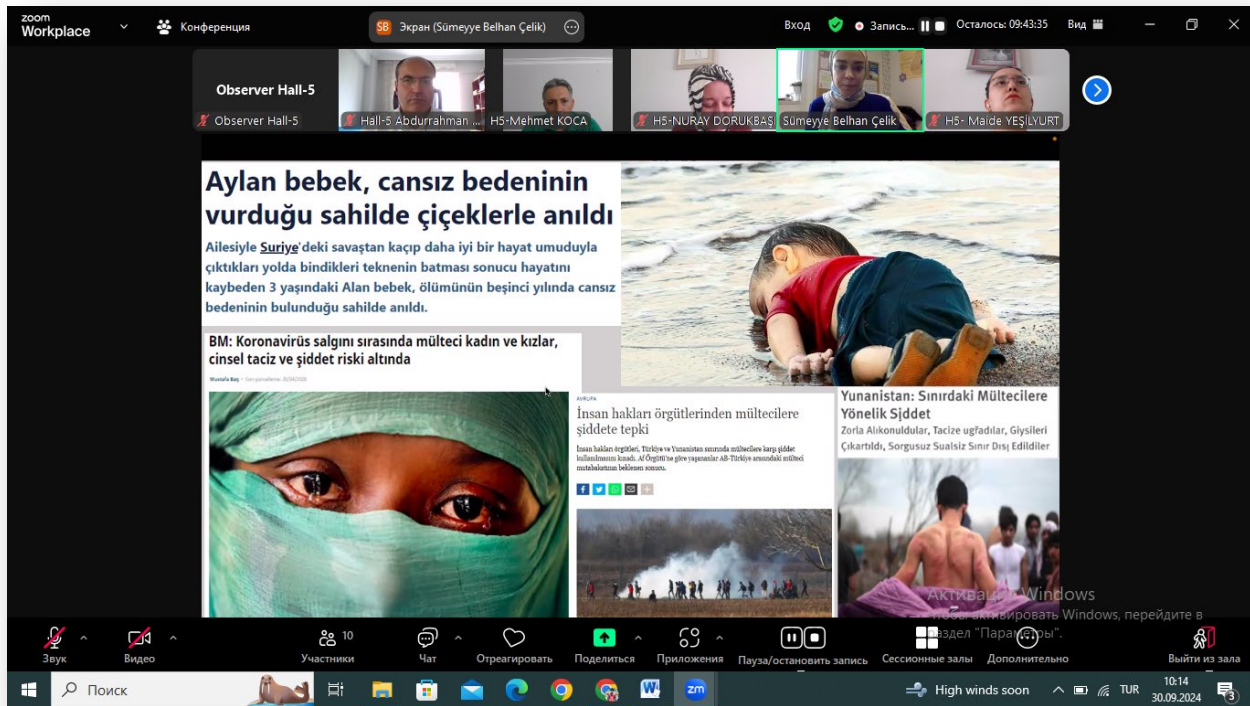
zoom Workplace
Конференция
SB Экран (Sümeyye Belhan Çelik)
Вход
Запись...
Осталось: 09:43:35
Вид

Observer Hall-5
Observer Hall-5
Hall-5 Abdurrahman ...
H5-Mehmet KOCA
H5-NURAY DORUKBAŞ
Sümeyye Belhan Çelik
H5- Maide YEŞİLYURT

Aylan bebek, cansız bedeninin vurduğu sahilde çiçeklerle anıldı

Ailesiyle Suriye'deki savaştan kaçıp daha iyi bir hayat umuduyla çıktıkları yolda bindikleri teknenin batması sonucu hayatını kaybeden 3 yaşındaki Alan bebek, ölümünün beşinci yılında cansız bedeninin bulunduğu sahilde anıldı.

BM: Koronavirüs salgını sırasında mülteci kadın ve kızlar, cinsel taciz ve şiddet riski altında

Mustafa Baş • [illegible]

AVRUPA
İnsan hakları örgütlerinden mültecilere şiddete tepki

İnsan hakları örgütleri, Türkiye ve Yunanistan sınırında mültecilere karşı şiddet kullanılmasını kınadı. AI Örgütü'ne göre yaşananlar AB-Türkiye arasındaki mülteci mutabakatının beklenen sonucu.

Yunanistan: Sınırdaki Mültecilere Yönelik Şiddet
Zorla Alıkonuldular, Tacize uğradılar, Giysileri Çıkartıldı, Sorgusuz Sualsiz Sınır Dışı Edildiler

Активация Windows
Чтобы активировать Windows, перейдите в раздел "Параметры".

Звук
Видео
10 Участники
Чат
Отреагировать
Поделиться
Приложения
Пауза/остановить запись
Сессионные залы
Дополнительно
Выйти из зала

Поиск
High winds soon
TUR
10:14
30.09.2024